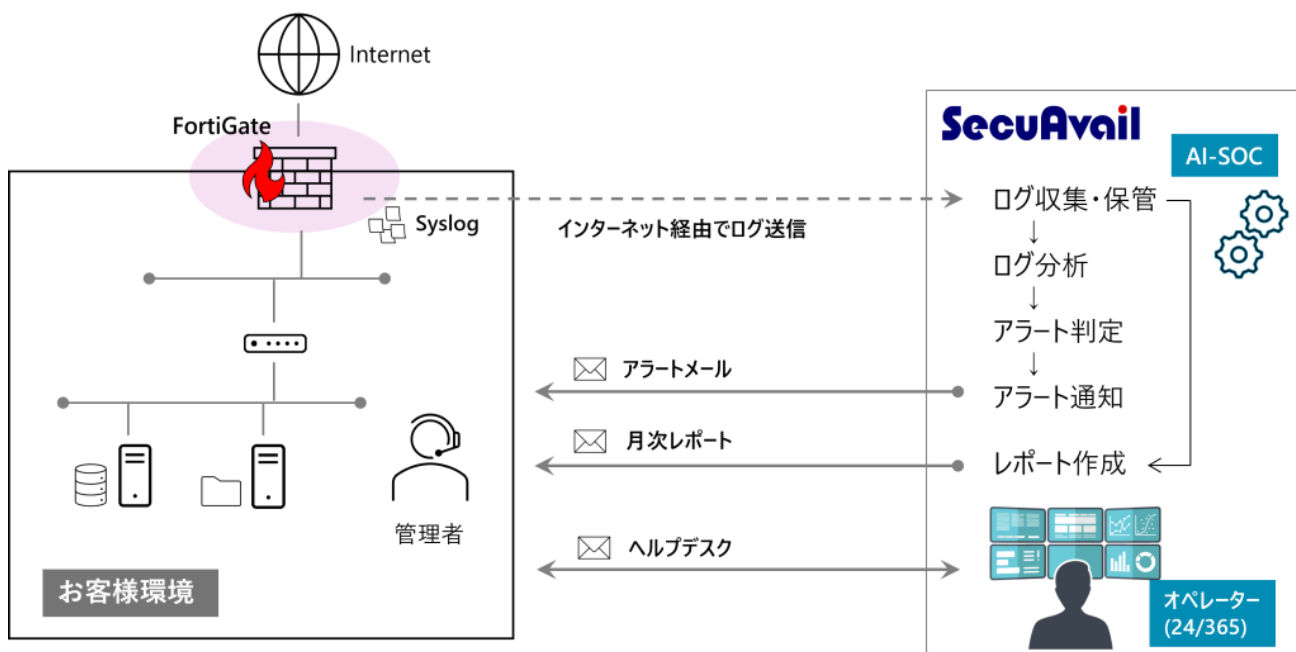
Internet

FortiGate

Syslog

インターネット経由でログ送信

SecuAvail

AI-SOC

ログ収集・保管
↓
ログ分析
↓
アラート判定
↓
アラート通知

レポート作成

アラートメール

月次レポート

ヘルプデスク

管理者

お客様環境

オペレーター
(24/365)